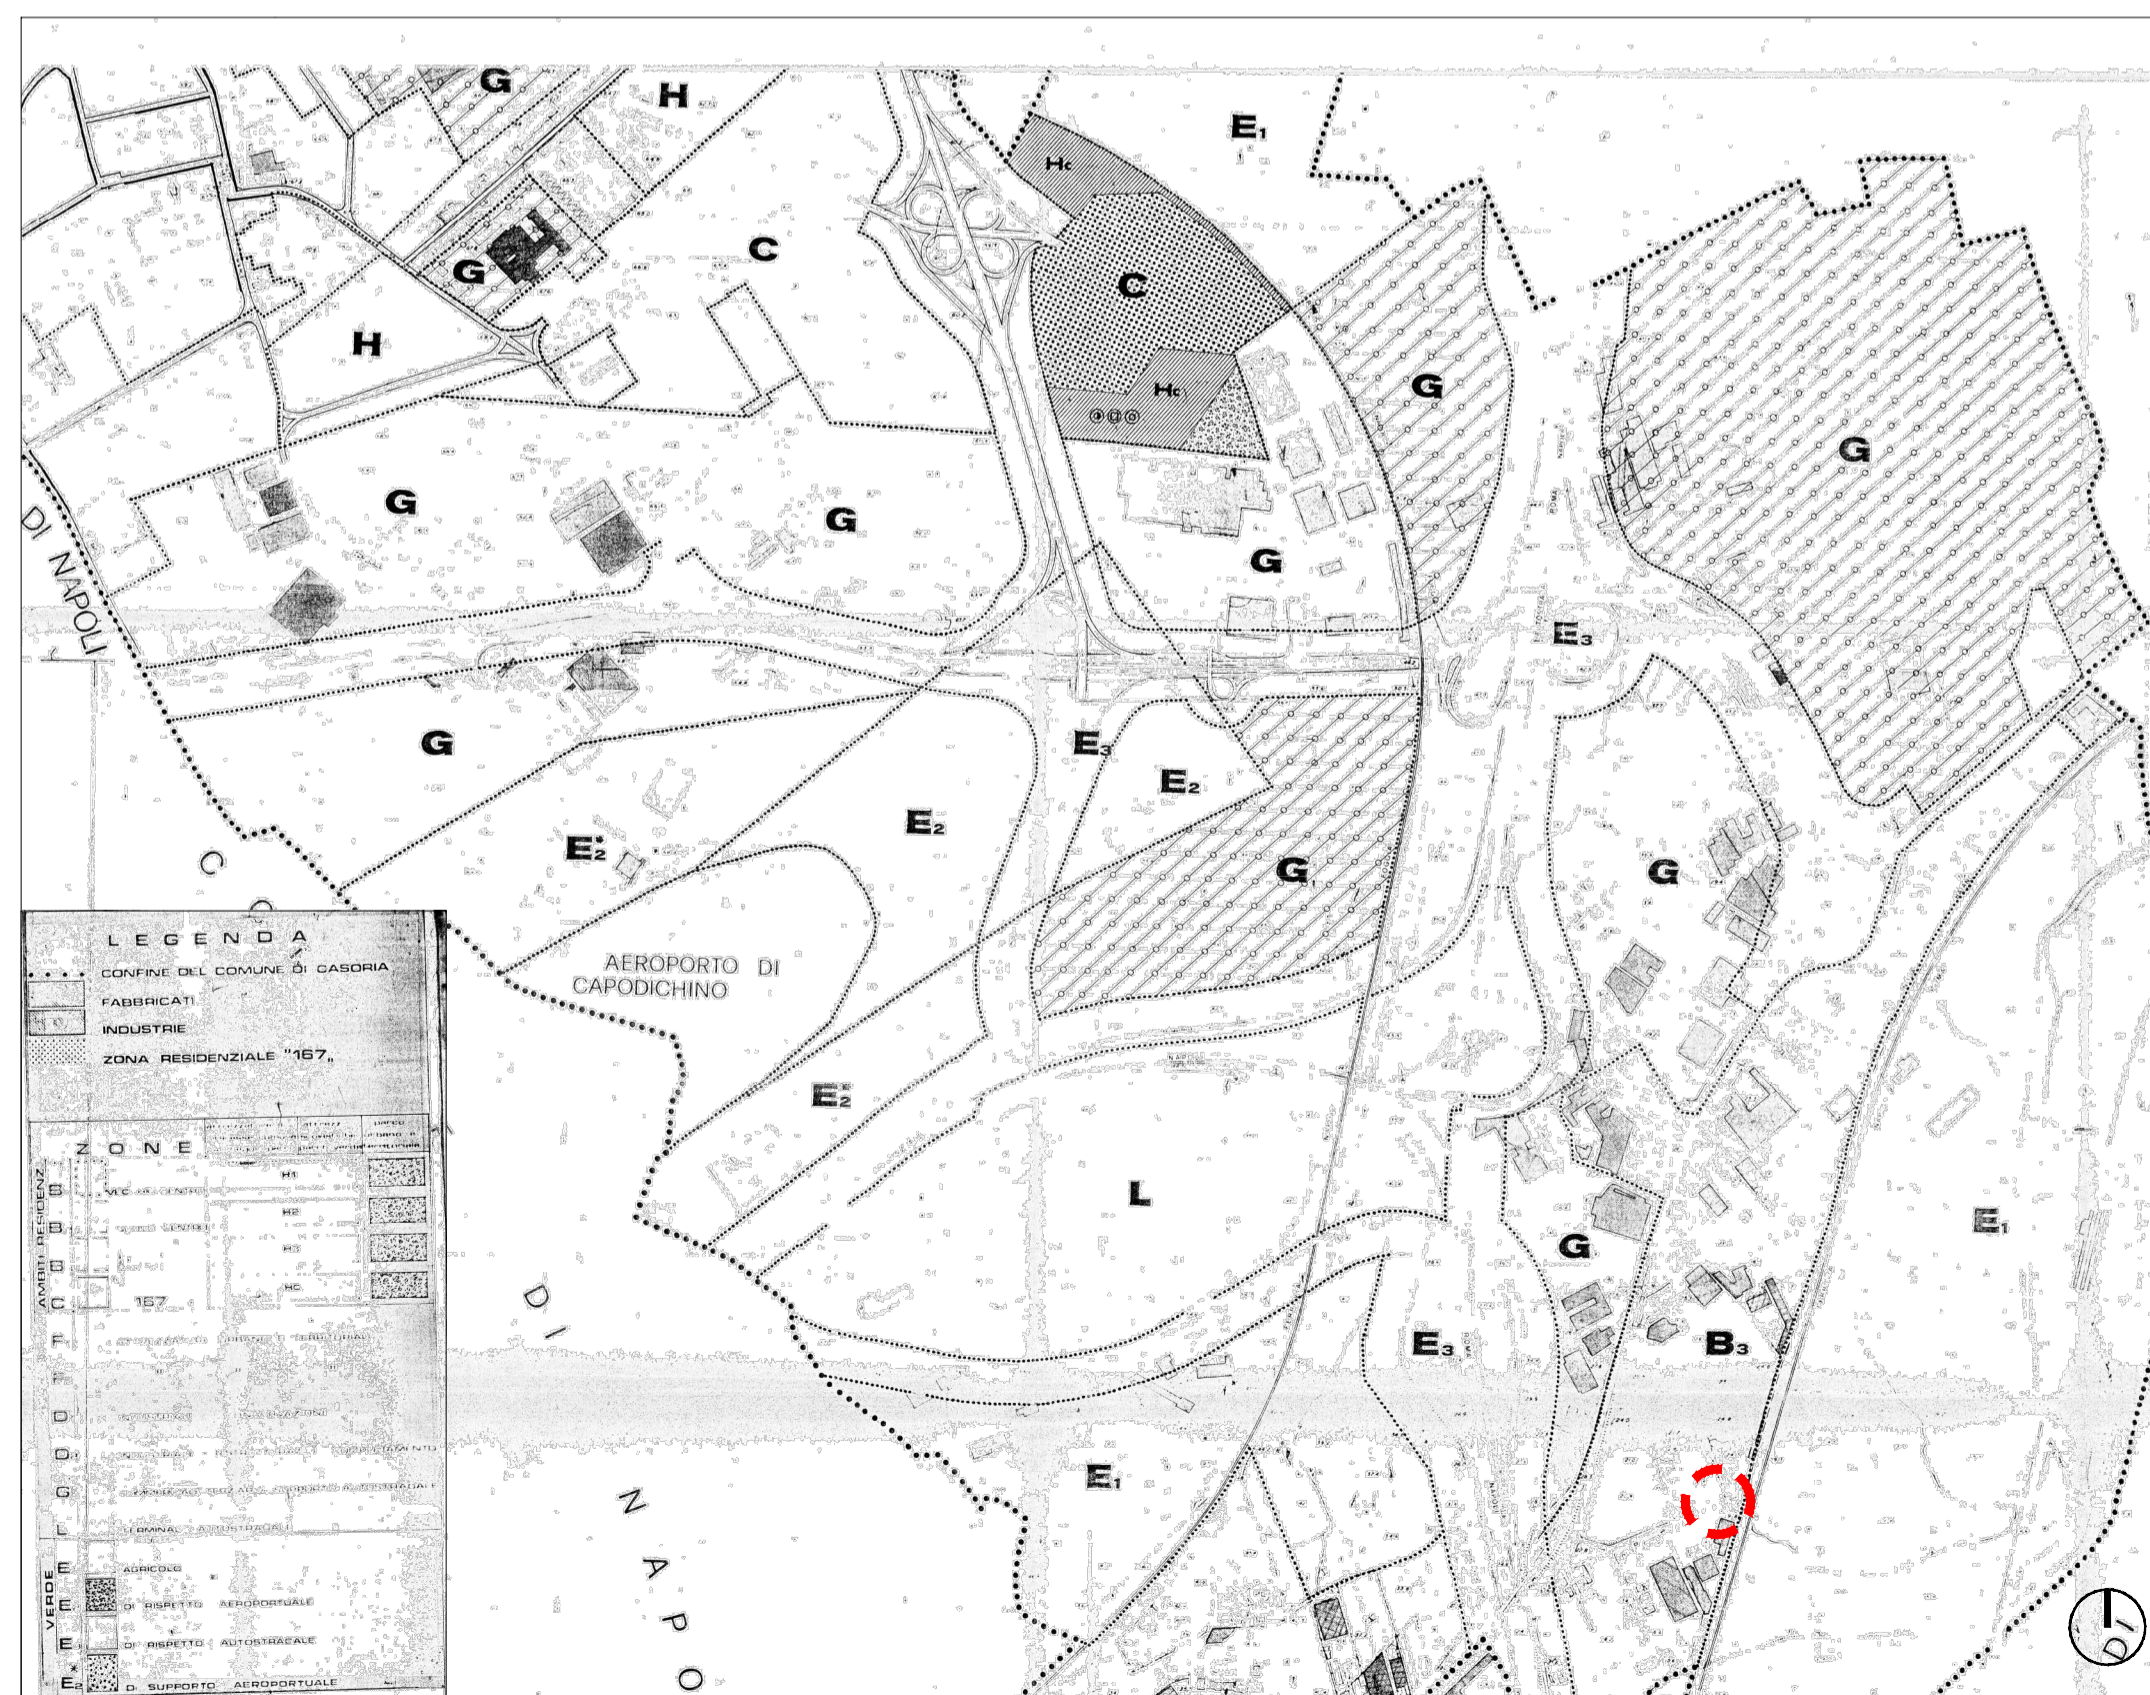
G
H
E₁
Hc
C
G
H
C
Hc₁
G
G
H
G
G
G
DI NAPOLI
E₃
G
E₃
E₂
E₂
E₂
G₁
G
C
LEGENDA
CONFINE DEL COMUNE DI CASORIA
FABBRICATI
INDUSTRIE
ZONA RESIDENZIALE "167„
AEROPORTO DI CAPODICHINO
E₂
ZONE
AMBITI RESIDENZ.
B
B
B
C
H1
H2
H3
Hc
167
F
D
D
G
L
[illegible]
TERMINAL AUTOSTRADALE
L
G
E₁
E₃
B₃
DI
E₁
NAPO
VERDE
E
E
E
E₂
AGRICOLO
DI RISPETTO AEROPORTUALE
DI RISPETTO AUTOSTRADALE
DI SUPPORTO AEROPORTUALE
DI